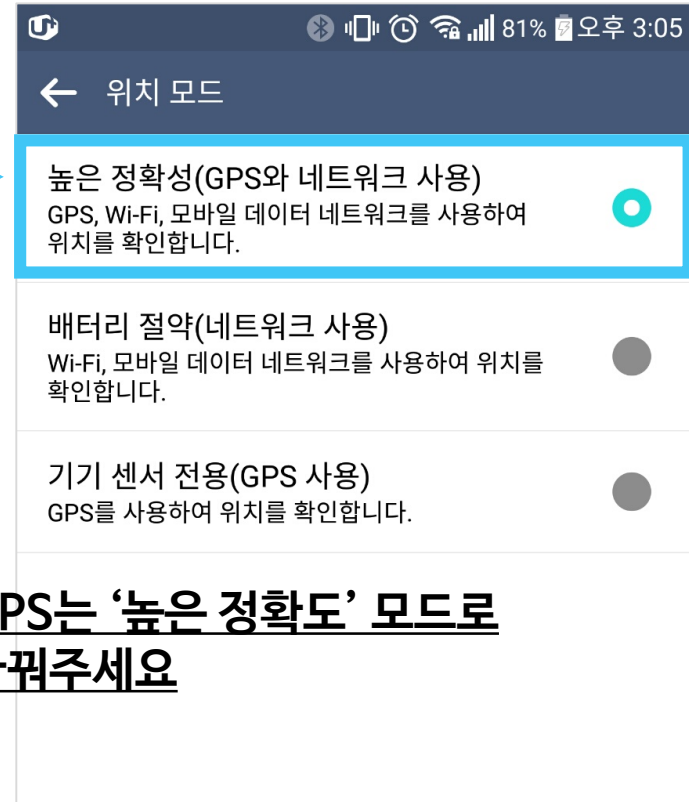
81% 오후 3:05

위치 모드

높은 정확성(GPS와 네트워크 사용)
GPS, Wi-Fi, 모바일 데이터 네트워크를 사용하여 위치를 확인합니다.

배터리 절약(네트워크 사용)
Wi-Fi, 모바일 데이터 네트워크를 사용하여 위치를 확인합니다.

기기 센서 전용(GPS 사용)
GPS를 사용하여 위치를 확인합니다.

PS는 '높은 정확도' 모드로
꿔주세요